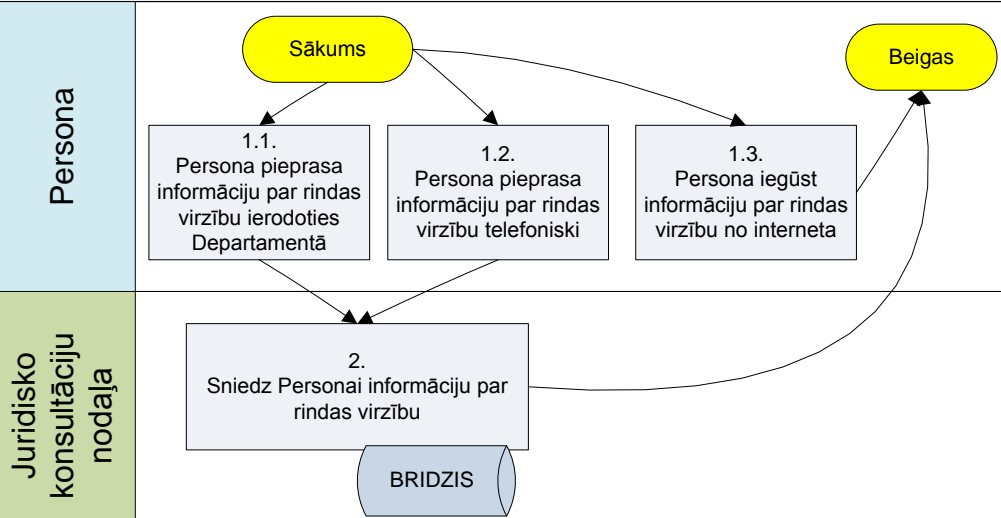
Persona

Sākums

Beigas

1.1.
Persona pieprasa informāciju par rindas virzību ierodoties Departamentā

1.2.
Persona pieprasa informāciju par rindas virzību telefoniski

1.3.
Persona iegūst informāciju par rindas virzību no interneta

Juridisko konsultāciju nodaļa

2.
Sniedz Personai informāciju par rindas virzību

BRIDZIS